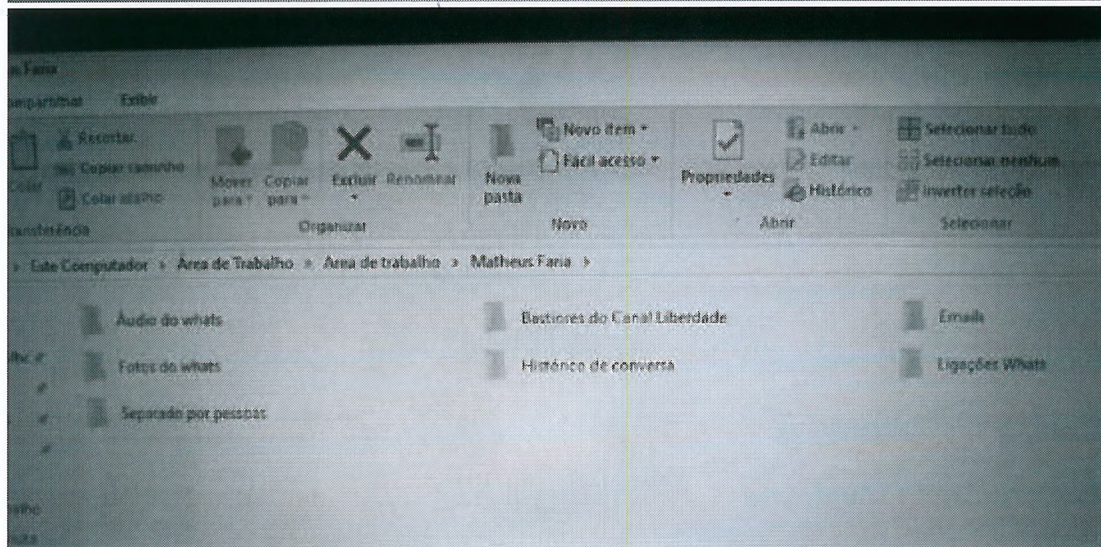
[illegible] Faria

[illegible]partilhar Exibir

Recortar
Copiar caminho
Colar
Colar atalho
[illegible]ansferência

Mover para
Copiar para
Excluir
Renomear
Organizar

Nova pasta
Novo item
Fácil acesso
Novo

Propriedades
Abrir
Editar
Histórico
Abrir

Selecionar tudo
Selecionar nenhum
Inverter seleção
Selecionar

> Este Computador > Área de Trabalho > Área de trabalho > Matheus Faria >

Áudio do whats
Bastiores do Canal Liberdade
Emails
Fotos do whats
Histórico de conversa
Ligações Whats
Separado por pessoas

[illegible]alho
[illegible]